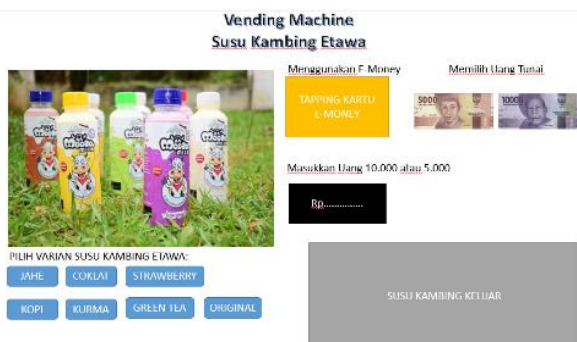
Vending Machine
Susu Kambing Etawa

Menggunakan E-Money

Memilih Uang Tunai

TAPPING KARTU E-MONEY

5000

10000

Masukkan Uang 10.000 atau 5.000

Rp..............

PILIH VARIAN SUSU KAMBING ETAWA:

JAHE

COKLAT

STRAWBERRY

KOPI

KURMA

GREEN TEA

ORIGINAL

SUSU KAMBING KELUAR